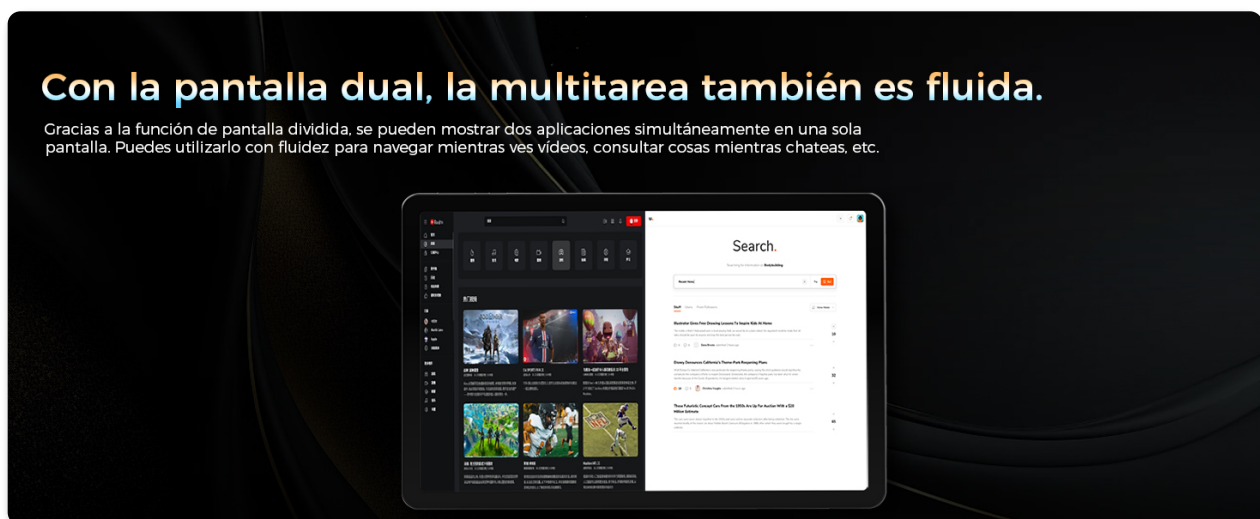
Con la pantalla dual, la multitarea también es fluida.

Gracias a la función de pantalla dividida, se pueden mostrar dos aplicaciones simultáneamente en una sola pantalla. Puedes utilizarlo con fluidez para navegar mientras ves vídeos, consultar cosas mientras chateas, etc.

Search.

Illustrator Gives Free Drawing Lessons To Inspire Kids At Home

Disney Denounces California's Theme-Park Reopening Plans

These Futuristic Concept Cars From the 1950s Are Up For Auction With a $20 Million Estimate